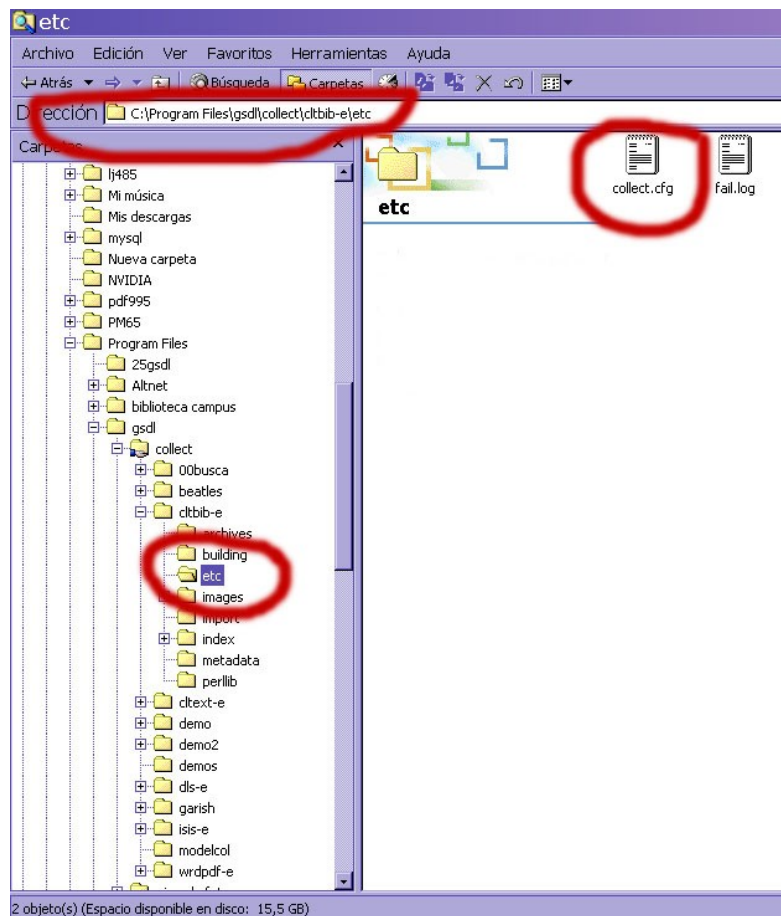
etc

Archivo Edición Ver Favoritos Herramientas Ayuda

Atrás Búsqueda Carpetas

Dirección C:\Program Files\gsdl\collect\cltbib-e\etc

Carpetas

lj485
Mi música
Mis descargas
mysql
Nueva carpeta
NVIDIA
pdf995
PM65
Program Files
25gsdl
Altnet
biblioteca campus
gsdl
collect
00busca
beatles
cltbib-e
archives
building
etc
images
import
index
metadata
perllib
cltext-e
demo
demo2
demos
dls-e
garish
isis-e
modelcol
wrdpdf-e

etc

collect.cfg

fail.log

2 objeto(s) (Espacio disponible en disco: 15,5 GB)